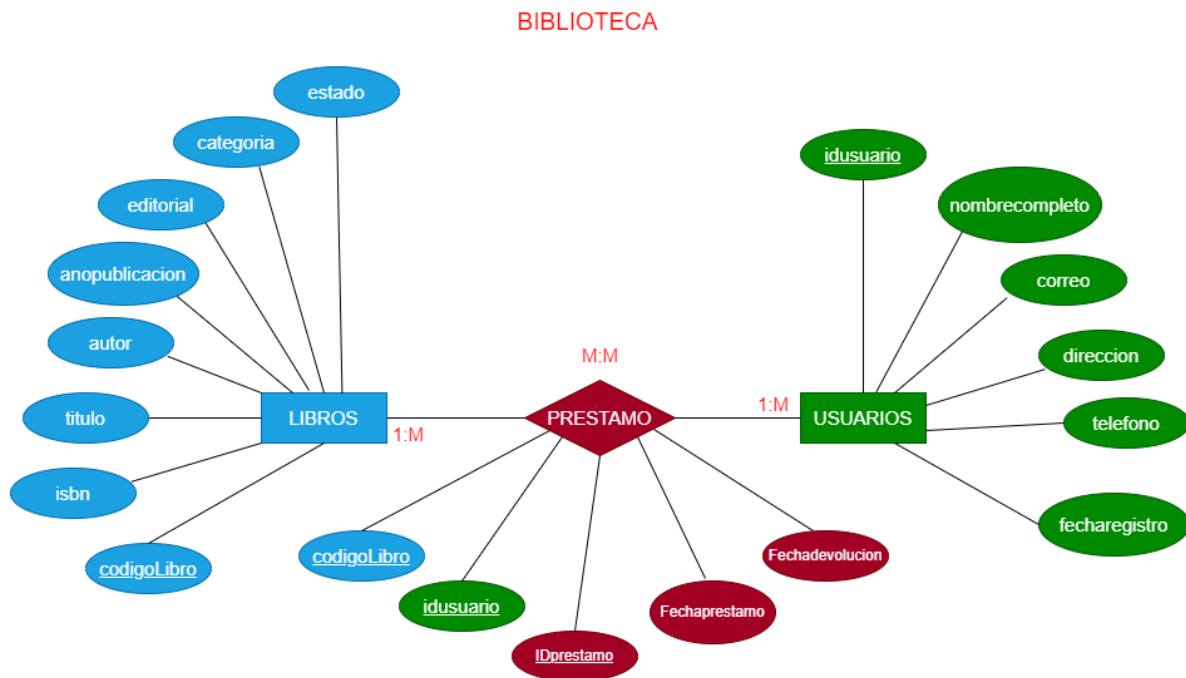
BIBLIOTECA

estado
categoria
editorial
anopublicacion
autor
titulo
isbn
codigoLibro
LIBROS
1:M
M:M
PRESTAMO
1:M
USUARIOS
idusuario
nombrecompleto
correo
direccion
telefono
fecharegistro
codigoLibro
idusuario
IDprestamo
Fechaprestamo
Fechadevolucion